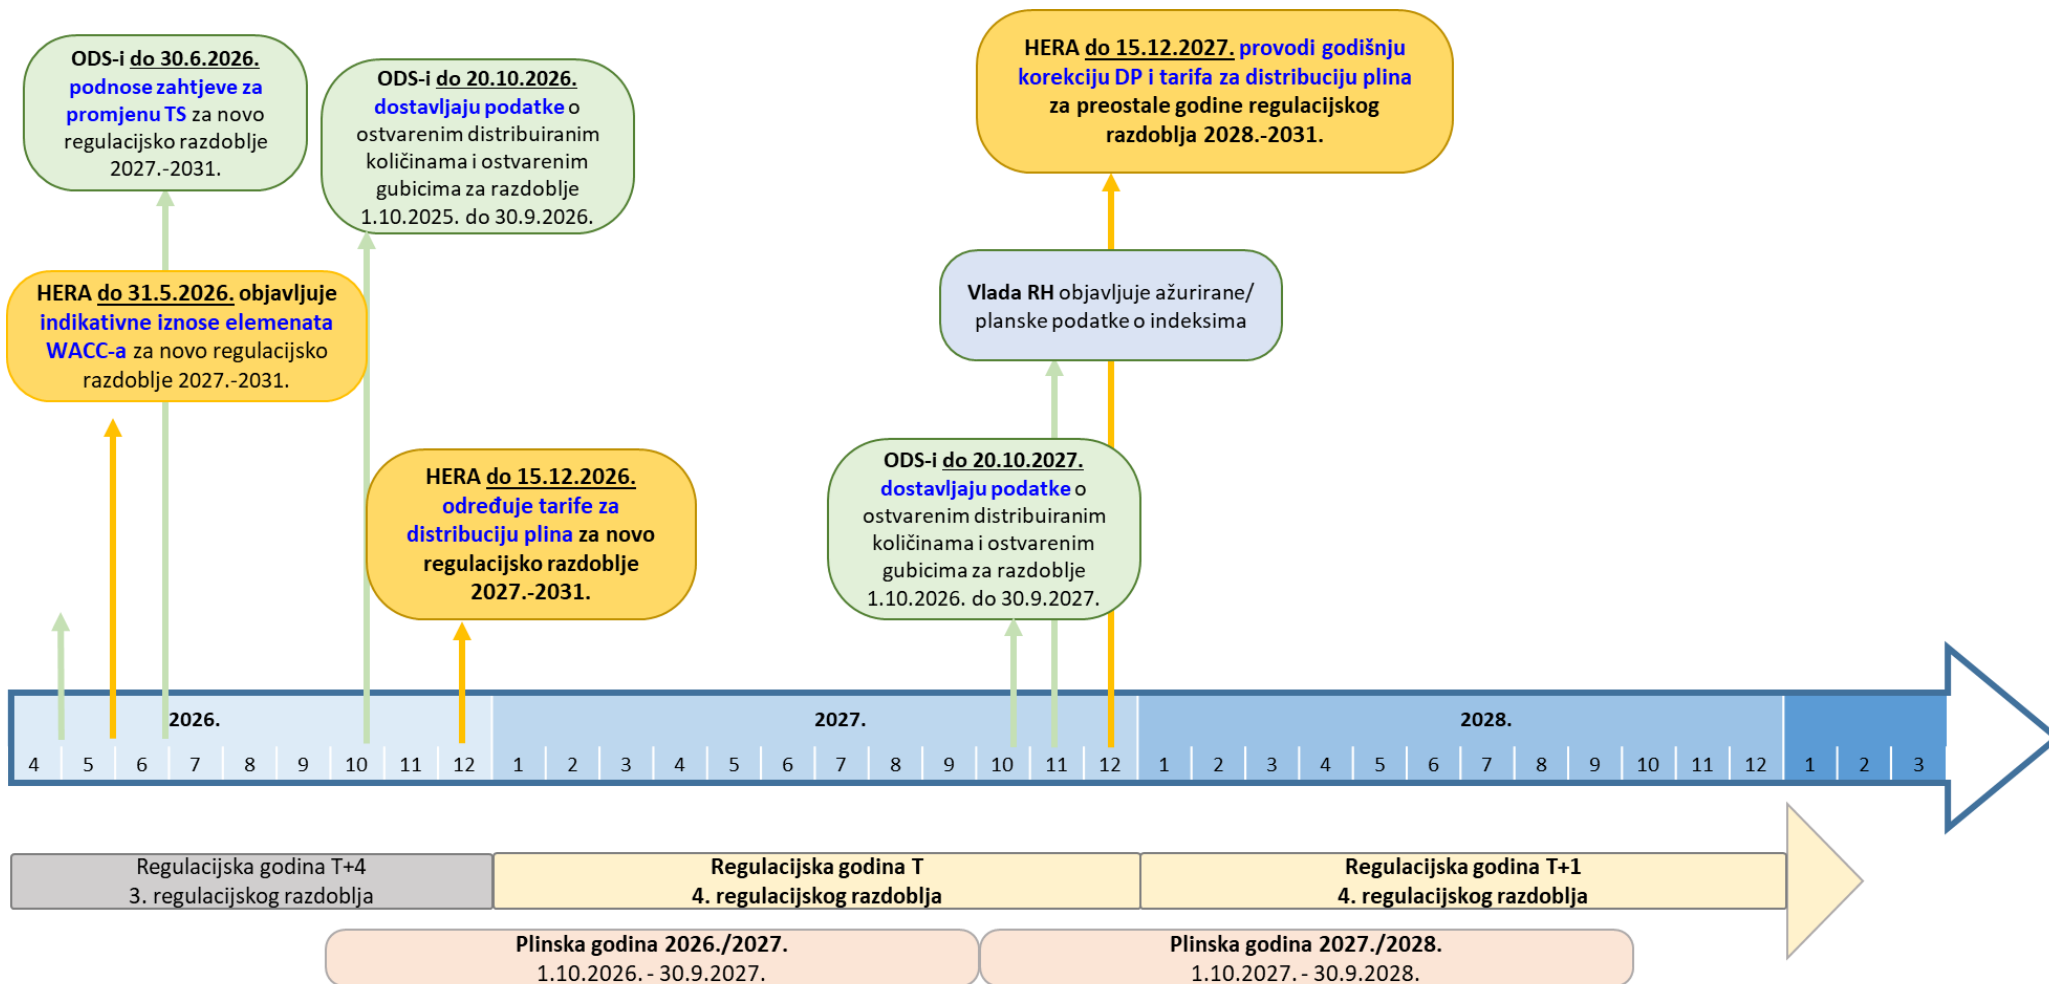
ODS-i do 30.6.2026. podnose zahtjeve za promjenu TS za novo regulacijsko razdoblje 2027.-2031.

ODS-i do 20.10.2026. dostavljaju podatke o ostvarenim distribuiranim količinama i ostvarenim gubicima za razdoblje 1.10.2025. do 30.9.2026.

HERA do 15.12.2027. provodi godišnju korekciju DP i tarifa za distribuciju plina za preostale godine regulacijskog razdoblja 2028.-2031.

Vlada RH objavljuje ažurirane/ planske podatke o indeksima

HERA do 31.5.2026. objavljuje indikativne iznose elemenata WACC-a za novo regulacijsko razdoblje 2027.-2031.

HERA do 15.12.2026. određuje tarife za distribuciju plina za novo regulacijsko razdoblje 2027.-2031.

ODS-i do 20.10.2027. dostavljaju podatke o ostvarenim distribuiranim količinama i ostvarenim gubicima za razdoblje 1.10.2026. do 30.9.2027.

2026.

2027.

2028.

4 5 6 7 8 9 10 11 12 1 2 3 4 5 6 7 8 9 10 11 12 1 2 3 4 5 6 7 8 9 10 11 12 1 2 3

Regulacijska godina T+4
3. regulacijskog razdoblja

Regulacijska godina T
4. regulacijskog razdoblja

Regulacijska godina T+1
4. regulacijskog razdoblja

Plinska godina 2026./2027.
1.10.2026. - 30.9.2027.

Plinska godina 2027./2028.
1.10.2027. - 30.9.2028.